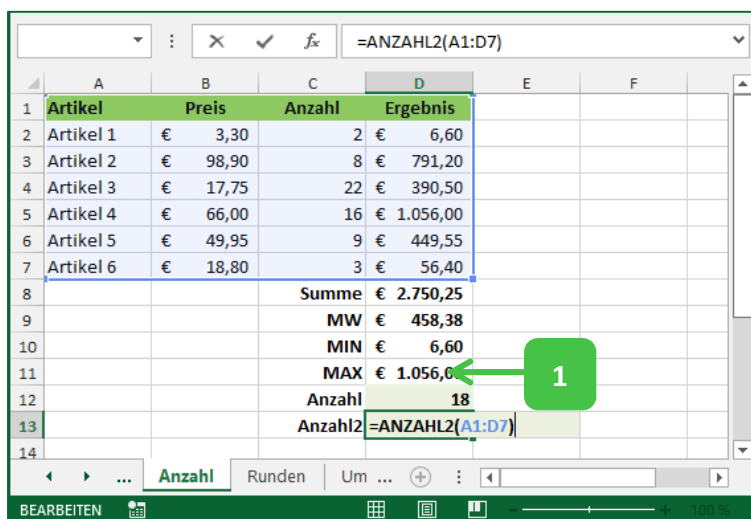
=ANZAHL2(A1:D7)

| | A | B | C | D | E | F |
|---|---|---|---|---|---|---|
| 1 | Artikel | Preis | Anzahl | Ergebnis | | |
| 2 | Artikel 1 | € 3,30 | 2 | € 6,60 | | |
| 3 | Artikel 2 | € 98,90 | 8 | € 791,20 | | |
| 4 | Artikel 3 | € 17,75 | 22 | € 390,50 | | |
| 5 | Artikel 4 | € 66,00 | 16 | € 1.056,00 | | |
| 6 | Artikel 5 | € 49,95 | 9 | € 449,55 | | |
| 7 | Artikel 6 | € 18,80 | 3 | € 56,40 | | |
| 8 | | | Summe | € 2.750,25 | | |
| 9 | | | MW | € 458,38 | | |
| 10 | | | MIN | € 6,60 | | |
| 11 | | | MAX | € 1.056,0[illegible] | | |
| 12 | | | Anzahl | 18 | | |
| 13 | | | Anzahl2 | =ANZAHL2(A1:D7) | | |
| 14 | | | | | | |

1

... Anzahl Runden Um ...

BEARBEITEN

100 %